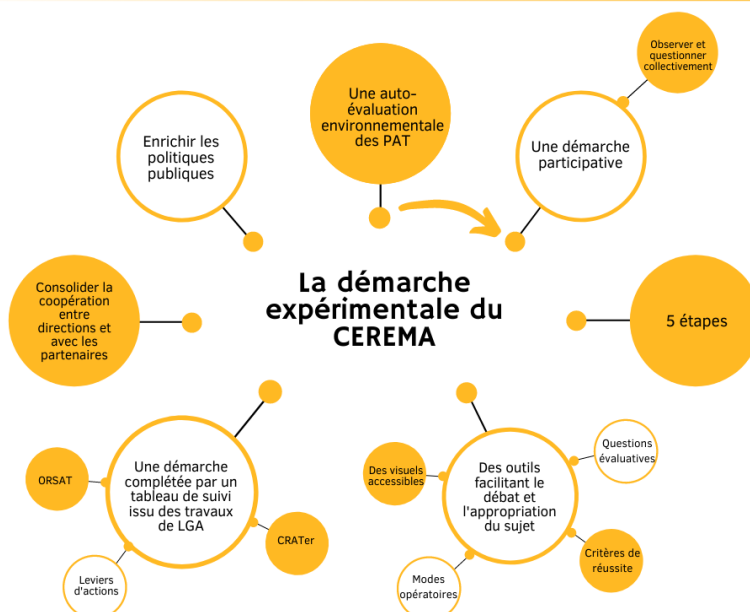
Observer et questionner collectivement

Une auto-évaluation environnementale des PAT

Enrichir les politiques publiques

Une démarche participative

Consolider la coopération entre directions et avec les partenaires

La démarche expérimentale du CEREMA

5 étapes

ORSAT

Une démarche complétée par un tableau de suivi issu des travaux de LGA

CRATer

Leviers d'actions

Des visuels accessibles

Des outils facilitant le débat et l'appropriation du sujet

Questions évaluatives

Critères de réussite

Modes opératoires